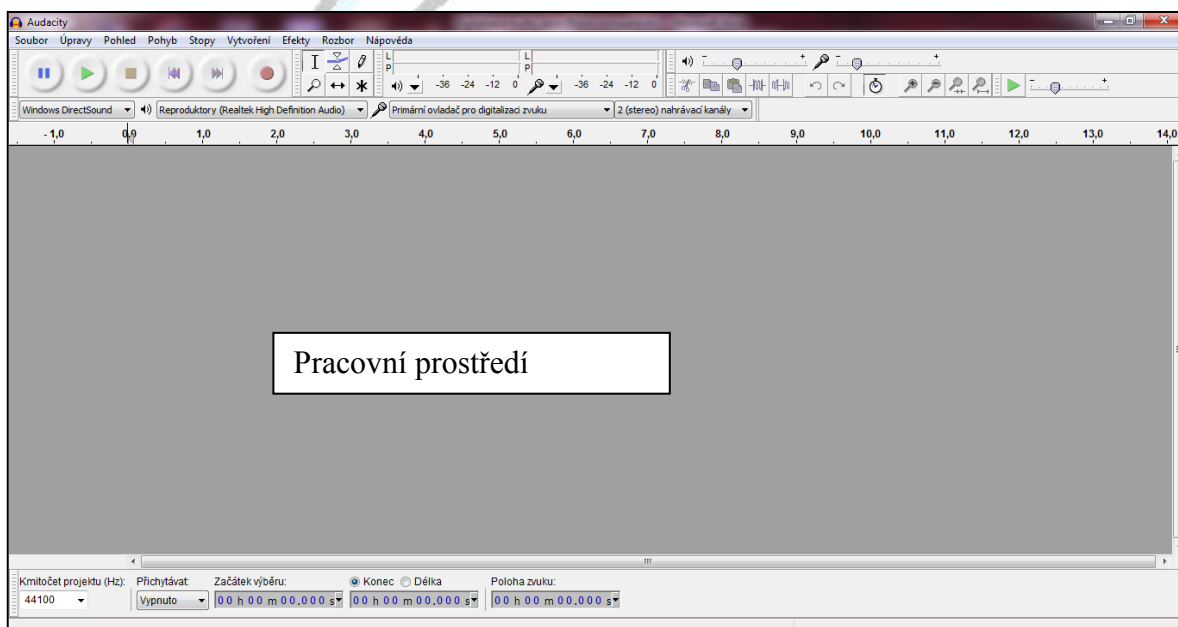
Audacity

Soubor Úpravy Pohled Pohyb Stopy Vytvoření Efekty Rozbor Nápověda

L
P
L
P

-36 -24 -12 0
-36 -24 -12 0

Windows DirectSound
Reproduktory (Realtek High Definition Audio)
Primární ovladač pro digitalizaci zvuku
2 (stereo) nahrávací kanály

- 1,0 0,0 1,0 2,0 3,0 4,0 5,0 6,0 7,0 8,0 9,0 10,0 11,0 12,0 13,0 14,0

Pracovní prostředí

Kmitočet projektu (Hz): 44100
Přichytávat: Vypnuto
Začátek výběru: 00 h 00 m 00,000 s
Konec Délka 00 h 00 m 00,000 s
Poloha zvuku: 00 h 00 m 00,000 s